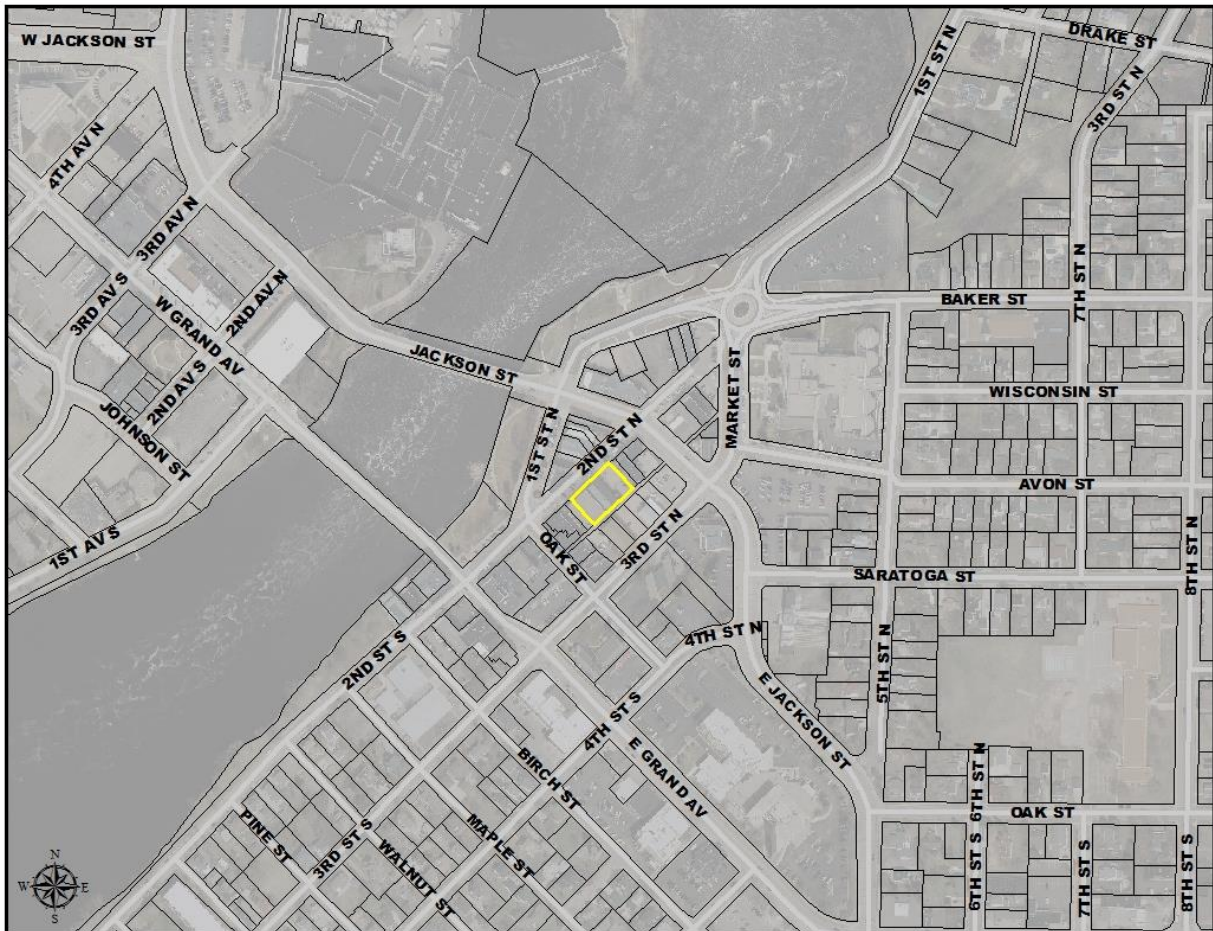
W JACKSON ST
DRAKE ST
1ST ST N
3RD ST N
4TH AV N
3RD AV N
3RD AV S
W GRAND AV
2ND AV N
7TH ST N
BAKER ST
JACKSON ST
MARKET ST
2ND AV S
JOHNSON ST
WISCONSIN ST
1ST ST N
2ND ST N
AVON ST
OAK ST
3RD ST N
8TH ST N
1ST AV S
SARATOGA ST
4TH ST N
2ND ST S
5TH ST N
E JACKSON ST
4TH ST S
BIRCH ST
E GRAND AV
6TH ST N
OAK ST
PINE ST
3RD ST S
WALNUT ST
MAPLE ST
6TH ST S
7TH ST S
8TH ST S
N
W
E
S